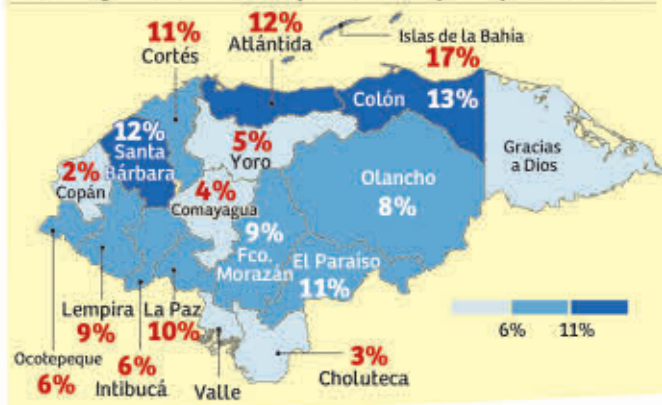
11%
Cortés
12%
Atlántida
Islas de la Bahia
17%
Colón 13%
12%
Santa Bárbara
5%
Yoro
Gracias a Dios
2%
Copán
4%
Comayagua
Olancho
8%
9%
Fco. Morazán
El Paraíso
11%
Lempira
9%
La Paz
10%
6%
11%
Ocotepeque
6%
6%
Intibucá
Valle
3%
Choluteca